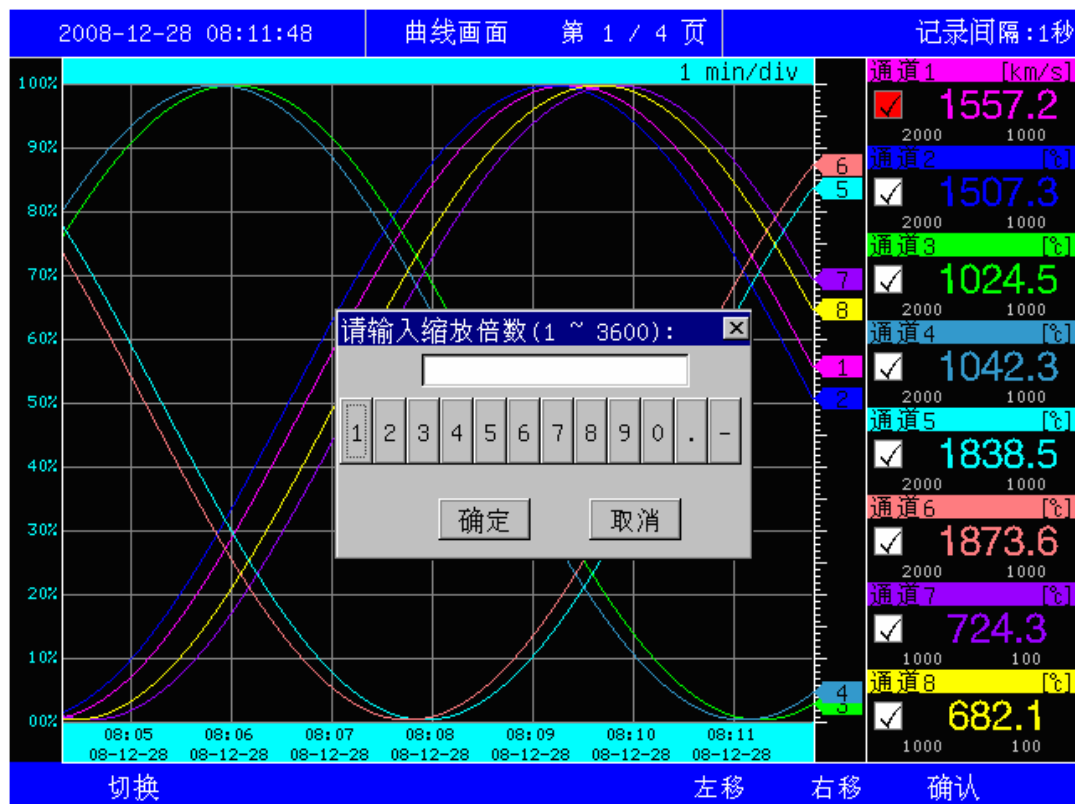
2008-12-28 08:11:48
曲线画面
第 1 / 4 页
记录间隔:1秒

1 min/div

100%
90%
80%
70%
60%
50%
40%
30%
20%
10%
00%

08:05 08-12-28
08:06 08-12-28
08:07 08-12-28
08:08 08-12-28
08:09 08-12-28
08:10 08-12-28
08:11 08-12-28

6
5
7
8
1
2
4
3

请输入缩放倍数(1 ~ 3600):

| 1 | 2 | 3 | 4 | 5 | 6 | 7 | 8 | 9 | 0 | . | - |
|---|---|---|---|---|---|---|---|---|---|---|---|

确定
取消

通道1 [km/s]
1557.2
2000 1000

通道2 [℃]
1507.3
2000 1000

通道3 [℃]
1024.5
2000 1000

通道4 [℃]
1042.3
2000 1000

通道5 [℃]
1838.5
2000 1000

通道6 [℃]
1873.6
2000 1000

通道7 [℃]
724.3
1000 100

通道8 [℃]
682.1
1000 100

切换
左移
右移
确认